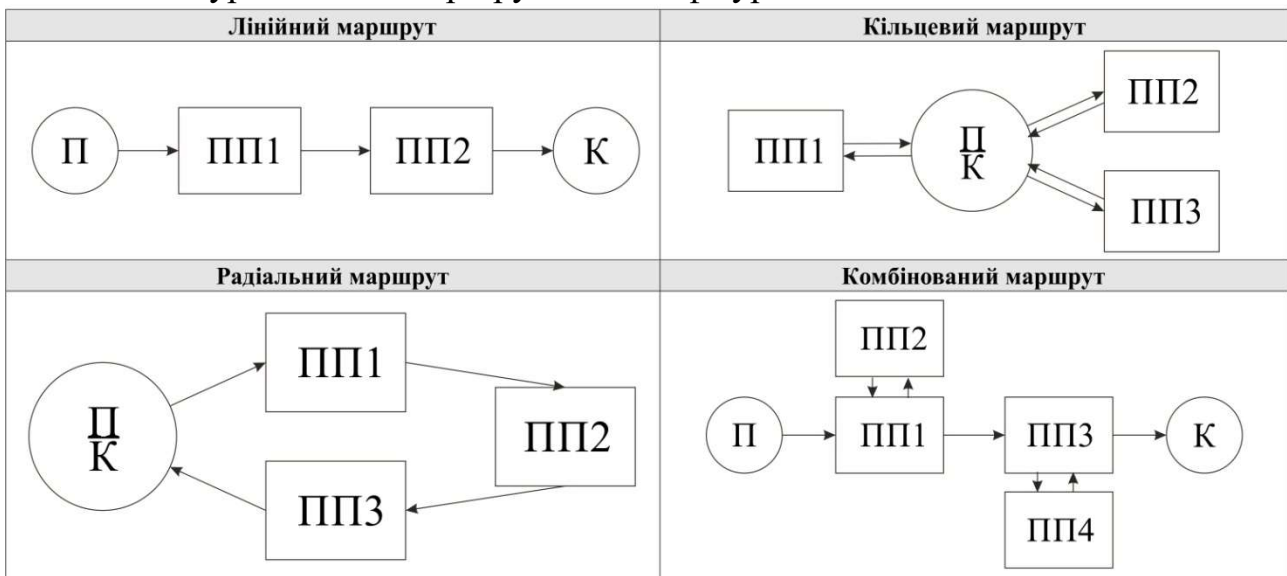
| Лінійний маршрут | Кільцевий маршрут |
|---|---|
| П ПП1 ПП2 К | ПП1 $\frac{П}{К}$ ПП2 ПП3 |
| **Радіальний маршрут** | **Комбінований маршрут** |
| $\frac{П}{К}$ ПП1 ПП2 ПП3 | ПП2 П ПП1 ПП3 К ПП4 |